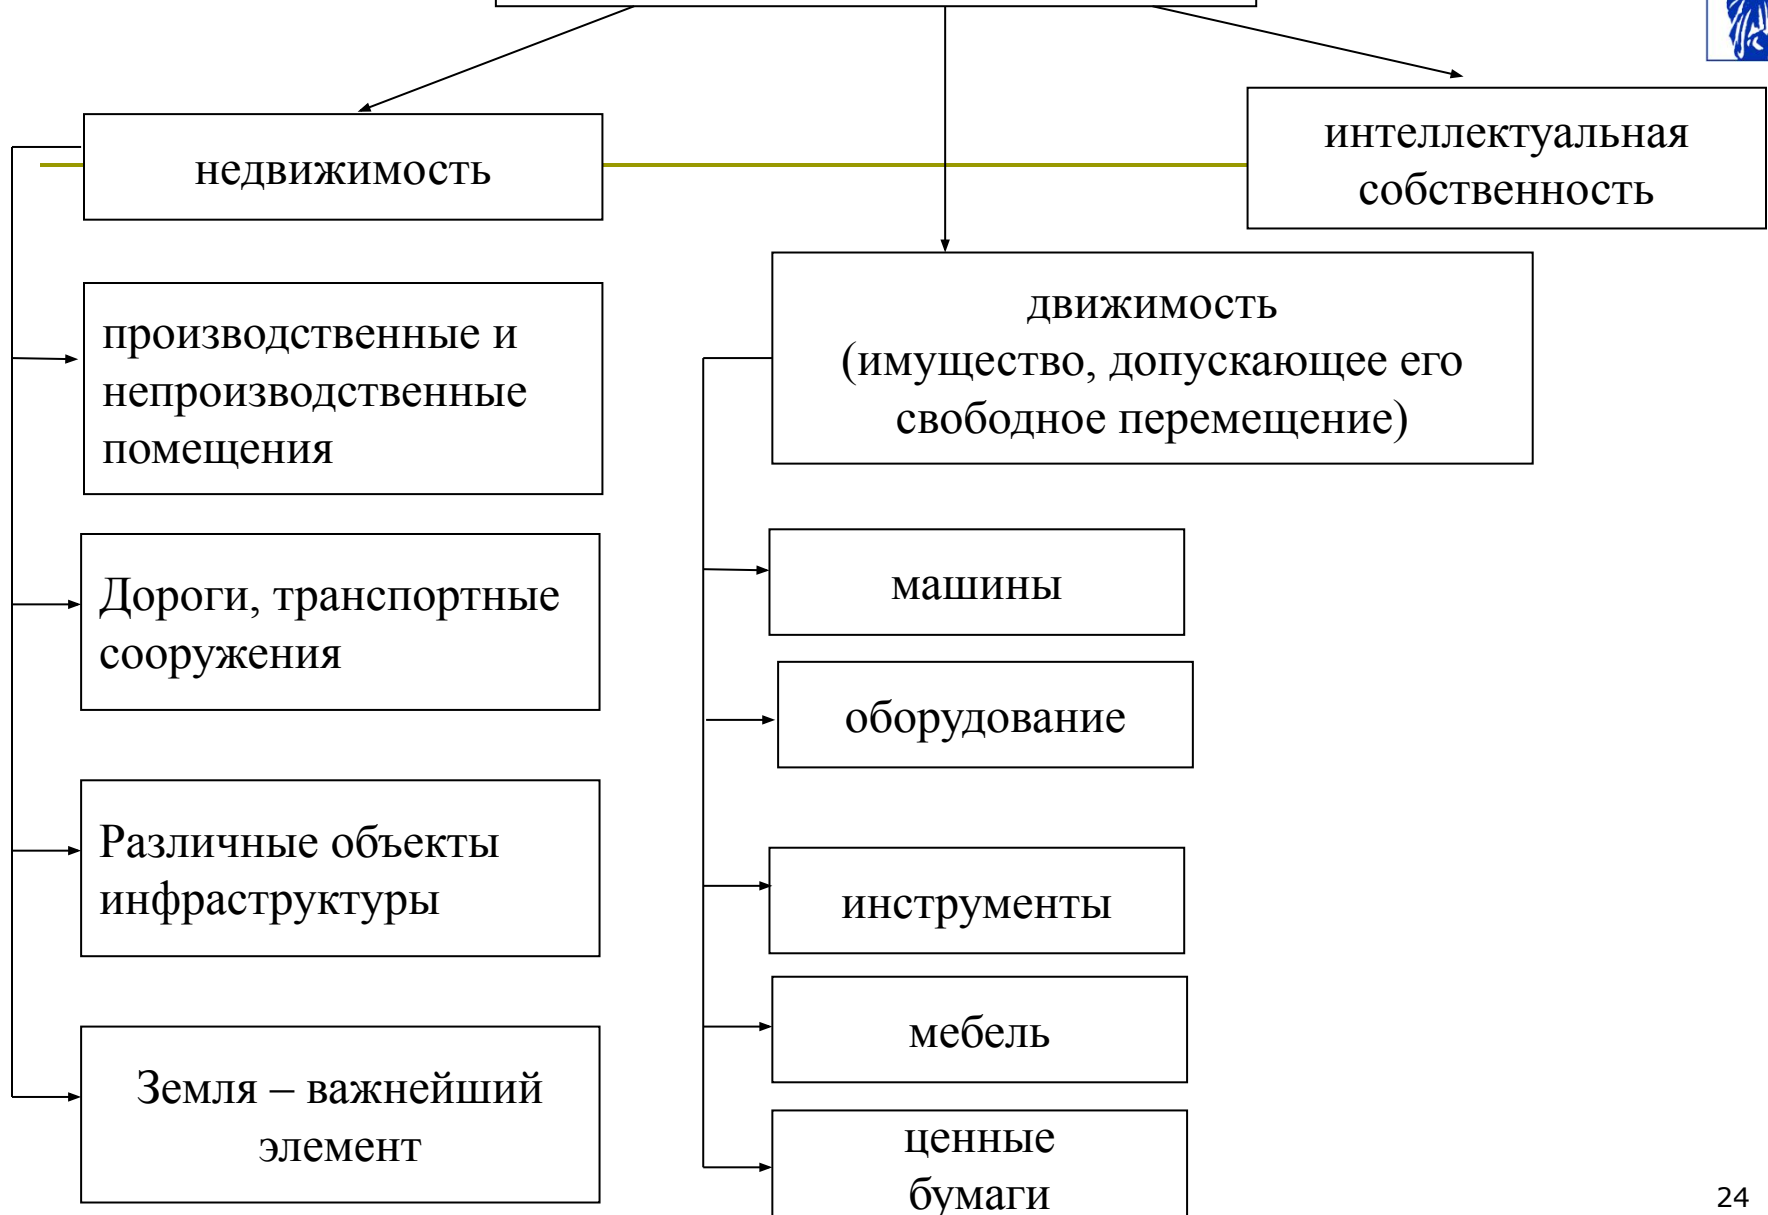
недвижимость

интеллектуальная собственность

производственные и непроизводственные помещения

движимость (имущество, допускающее его свободное перемещение)

Дороги, транспортные сооружения

машины

оборудование

Различные объекты инфраструктуры

инструменты

мебель

Земля – важнейший элемент

ценные бумаги

24